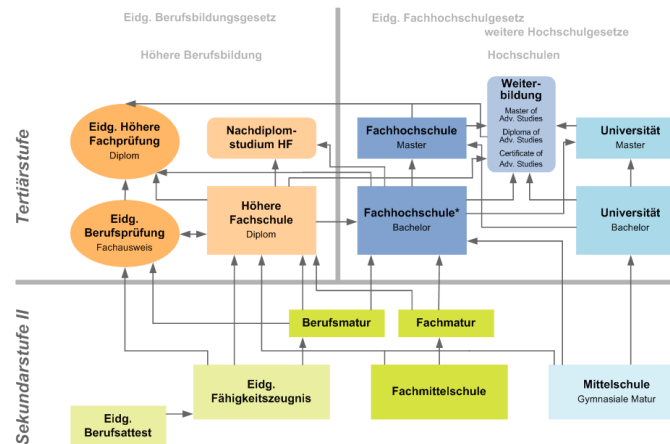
Eidg. Berufsbildungsgesetz

Höhere Berufsbildung

Eidg. Fachhochschulgesetz
weitere Hochschulgesetze

Hochschulen

Tertiärstufe

Eidg. Höhere Fachprüfung
Diplom

Nachdiplomstudium HF

Fachhochschule
Master

Weiterbildung
Master of Adv. Studies
Diploma of Adv. Studies
Certificate of Adv. Studies

Universität
Master

Eidg. Berufsprüfung
Fachausweis

Höhere Fachschule
Diplom

Fachhochschule*
Bachelor

Universität
Bachelor

Sekundarstufe II

Berufsmatur

Fachmatur

Eidg. Fähigkeitszeugnis

Fachmittelschule

Mittelschule
Gymnasiale Matur

Eidg. Berufsattest